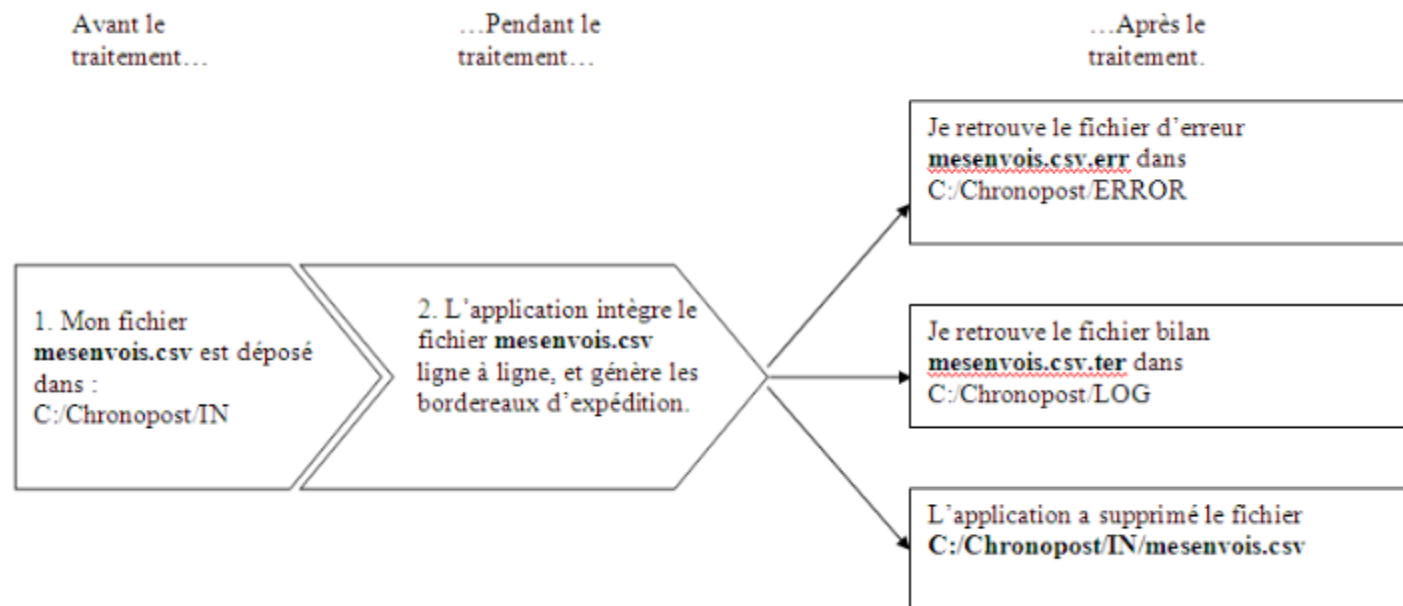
Avant le traitement…

…Pendant le traitement…

…Après le traitement.

1. Mon fichier **mesenvois.csv** est déposé dans : C:/Chronopost/IN

2. L'application intègre le fichier **mesenvois.csv** ligne à ligne, et génère les bordereaux d'expédition.

Je retrouve le fichier d'erreur **mesenvois.csv.err** dans C:/Chronopost/ERROR

Je retrouve le fichier bilan **mesenvois.csv.ter** dans C:/Chronopost/LOG

L'application a supprimé le fichier **C:/Chronopost/IN/mesenvois.csv**